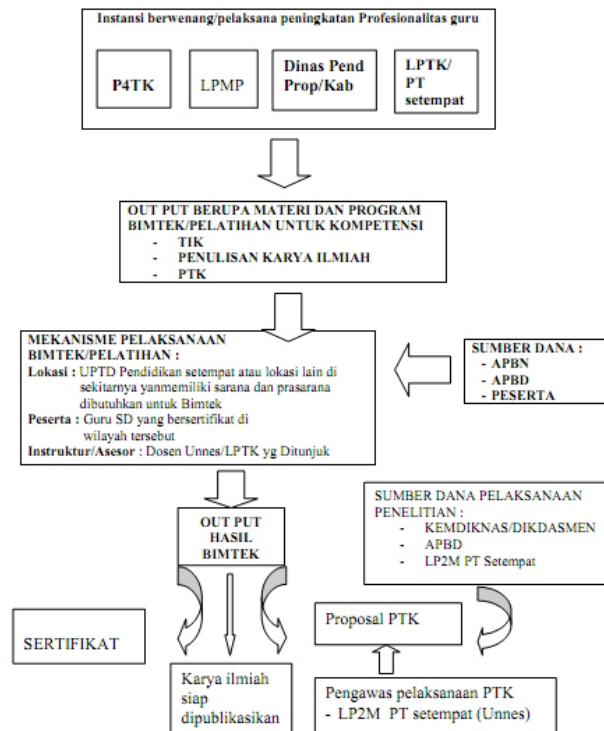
Instansi berwenang/pelaksana peningkatan Profesionalitas guru

P4TK

LPMP

Dinas Pend Prop/Kab

LPTK/ PT setempat

OUT PUT BERUPA MATERI DAN PROGRAM BIMTEK/PELATIHAN UNTUK KOMPETENSI
- TIK
- PENULISAN KARYA ILMIAH
- PTK

MEKANISME PELAKSANAAN BIMTEK/PELATIHAN :
Lokasi : UPTD Pendidikan setempat atau lokasi lain di sekitarnya yanmemiliki sarana dan prasarana dibutuhkan untuk Bimtek
Peserta : Guru SD yang bersertifikat di wilayah tersebut
Instruktur/Asesor : Dosen Unnes/LPTK yg Ditunjuk

SUMBER DANA :
- APBN
- APBD
- PESERTA

OUT PUT HASIL BIMTEK

SUMBER DANA PELAKSANAAN PENELITIAN :
- KEMDIKNAS/DIKDASMEN
- APBD
- LP2M PT Setempat

SERTIFIKAT

Karya ilmiah siap dipublikasikan

Proposal PTK

Pengawas pelaksanaan PTK
- LP2M PT setempat (Unnes)